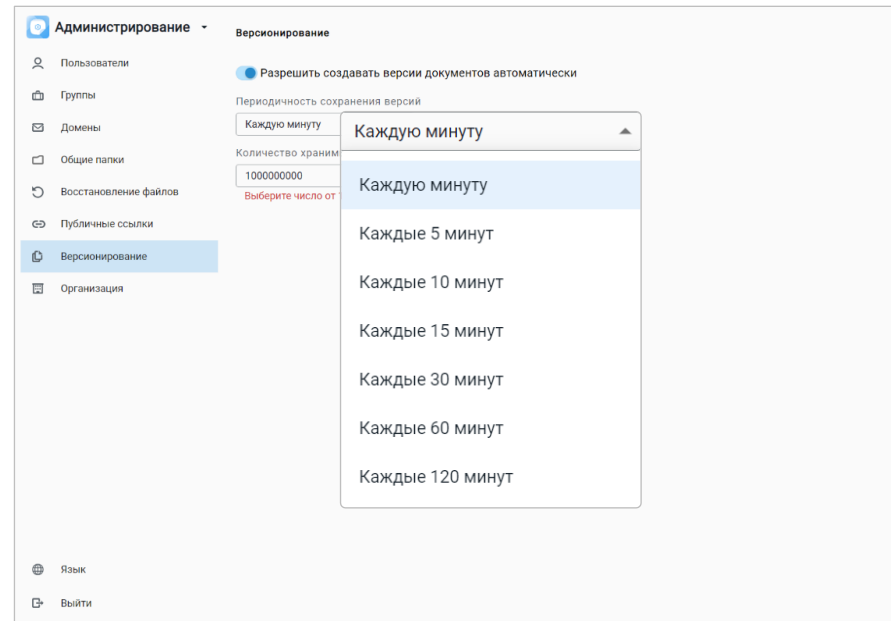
Администрирование

Пользователи
Группы
Домены
Общие папки
Восстановление файлов
Публичные ссылки
Версионирование
Организация

Язык
Выйти

Версионирование

Разрешить создавать версии документов автоматически

Периодичность сохранения версий
Каждую минуту

Количество храним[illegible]
1000000000
Выберите число от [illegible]

Каждую минуту

Каждую минуту
Каждые 5 минут
Каждые 10 минут
Каждые 15 минут
Каждые 30 минут
Каждые 60 минут
Каждые 120 минут